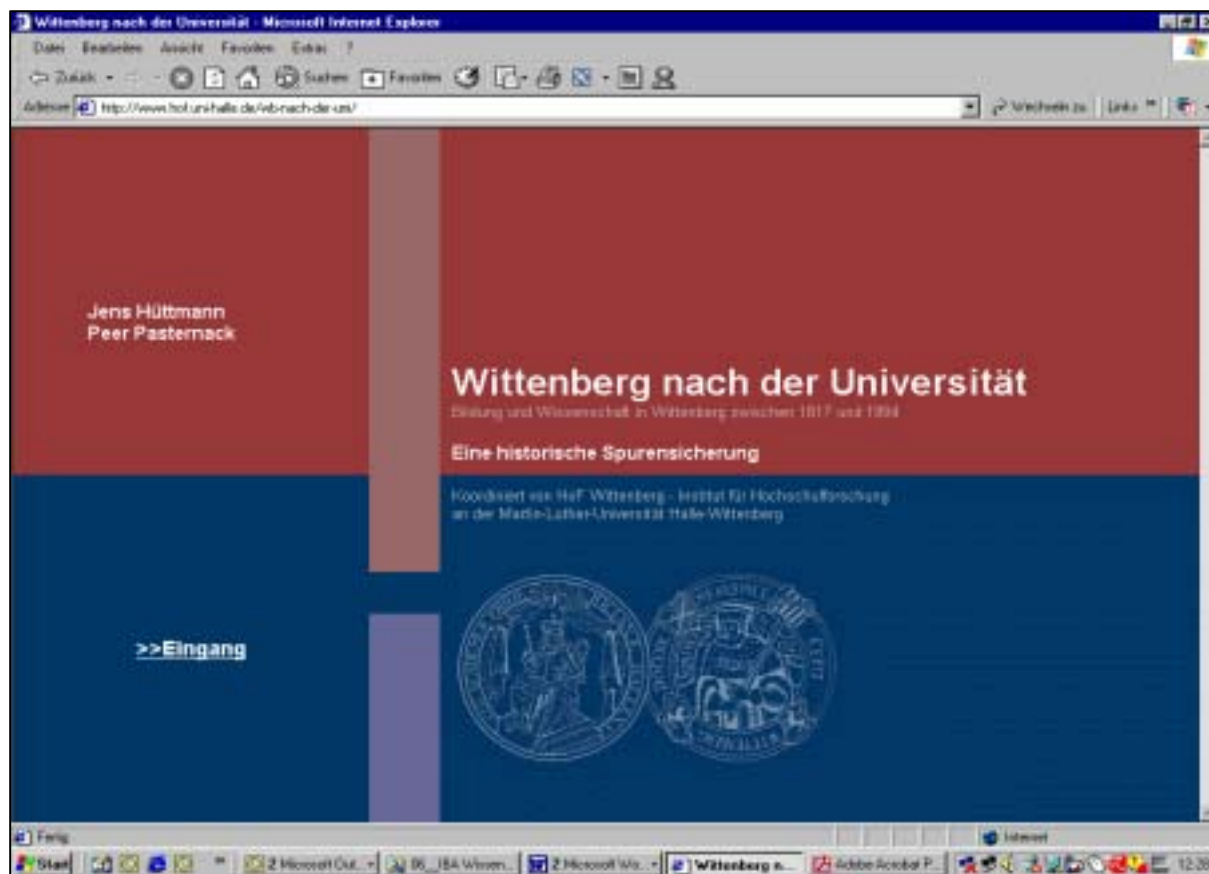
Wittenberg nach der Universität - Microsoft Internet Explorer

Datei Bearbeiten Ansicht Favoriten Extras ?

Zurück Suchen Favoriten

Adresse http://www.hof.uni-halle.de/wb-nach-der-uni/

Wechseln zu Links

Jens Hüttmann
Peer Pasternack

Wittenberg nach der Universität
Bildung und Wissenschaft in Wittenberg zwischen 1817 und 1994

Eine historische Spurensicherung

Koordiniert von HoF Wittenberg - Institut für Hochschulforschung an der Martin-Luther-Universität Halle-Wittenberg

>>Eingang

Fertig

Internet

Start 2 Microsoft Out... 06_IBA Wissen... 2 Microsoft Wo... Wittenberg n... Adobe Acrobat P... 12:28